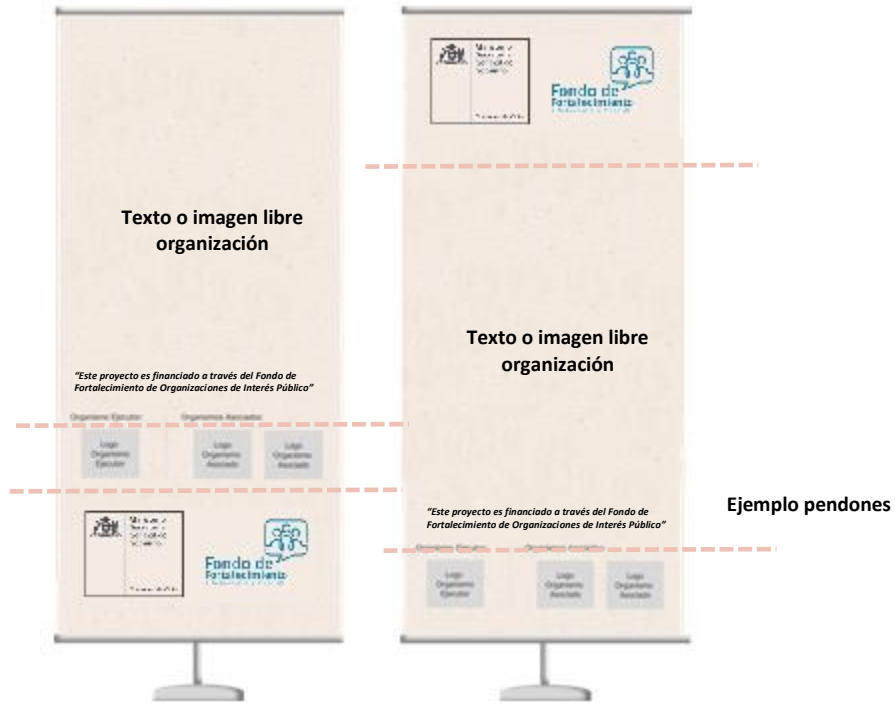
Texto o imagen libre organización

"Este proyecto es financiado a través del Fondo de Fortalecimiento de Organizaciones de Interés Público"

Organismo Ejecutor

Organismos Asociados

Logo Organismo Ejecutor

Logo Organismo Asociado

Logo Organismo Asociado

Ministerio Secretaría General de Gobierno

Gobierno de Chile

Fondo de Fortalecimiento

Ministerio Secretaría General de Gobierno

Gobierno de Chile

Fondo de Fortalecimiento

Texto o imagen libre organización

"Este proyecto es financiado a través del Fondo de Fortalecimiento de Organizaciones de Interés Público"

Organismo Ejecutor

Organismos Asociados

Logo Organismo Ejecutor

Logo Organismo Asociado

Logo Organismo Asociado

Ejemplo pendones